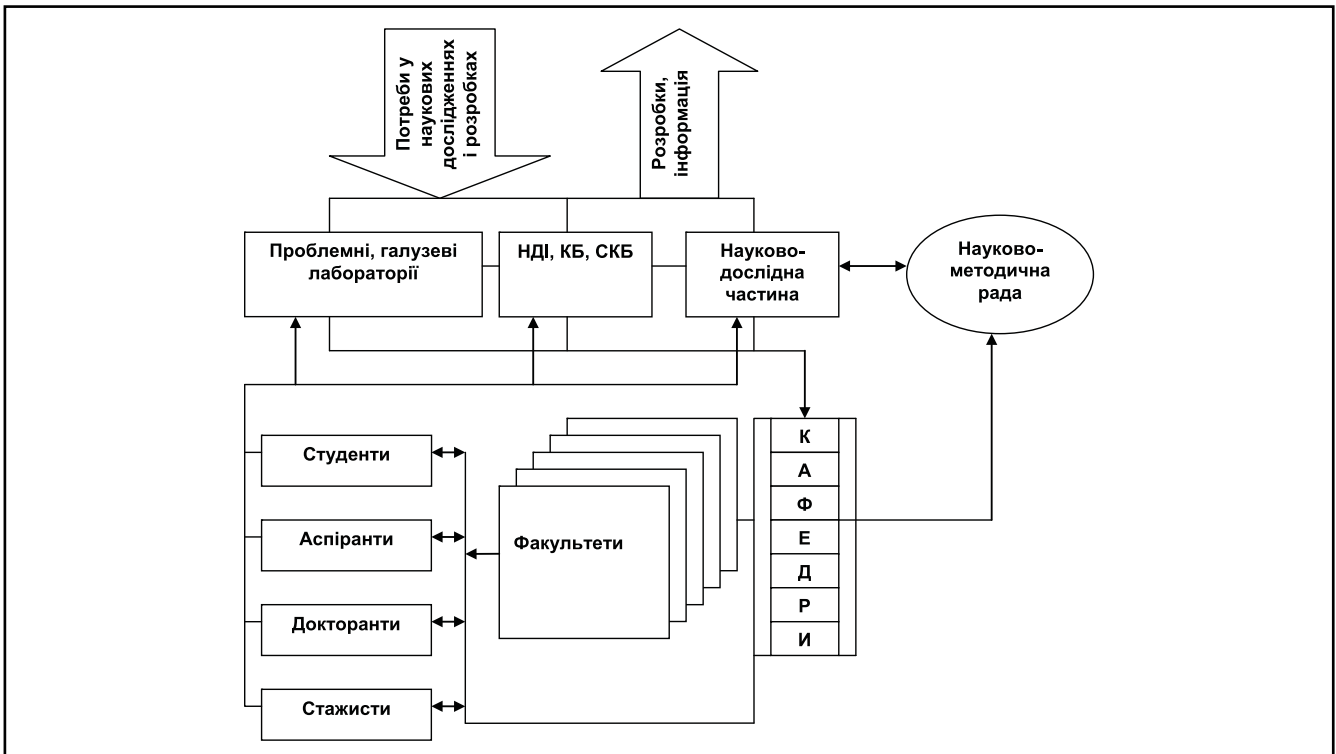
Потреби у наукових дослідженнях і розробках

Розробки, інформація

Проблемні, галузеві лабораторії

НДІ, КБ, СКБ

Науково-дослідна частина

Науково-методична рада

Студенти

Аспіранти

Докторанти

Стажисти

Факультети

К
А
Ф
Е
Д
Р
И